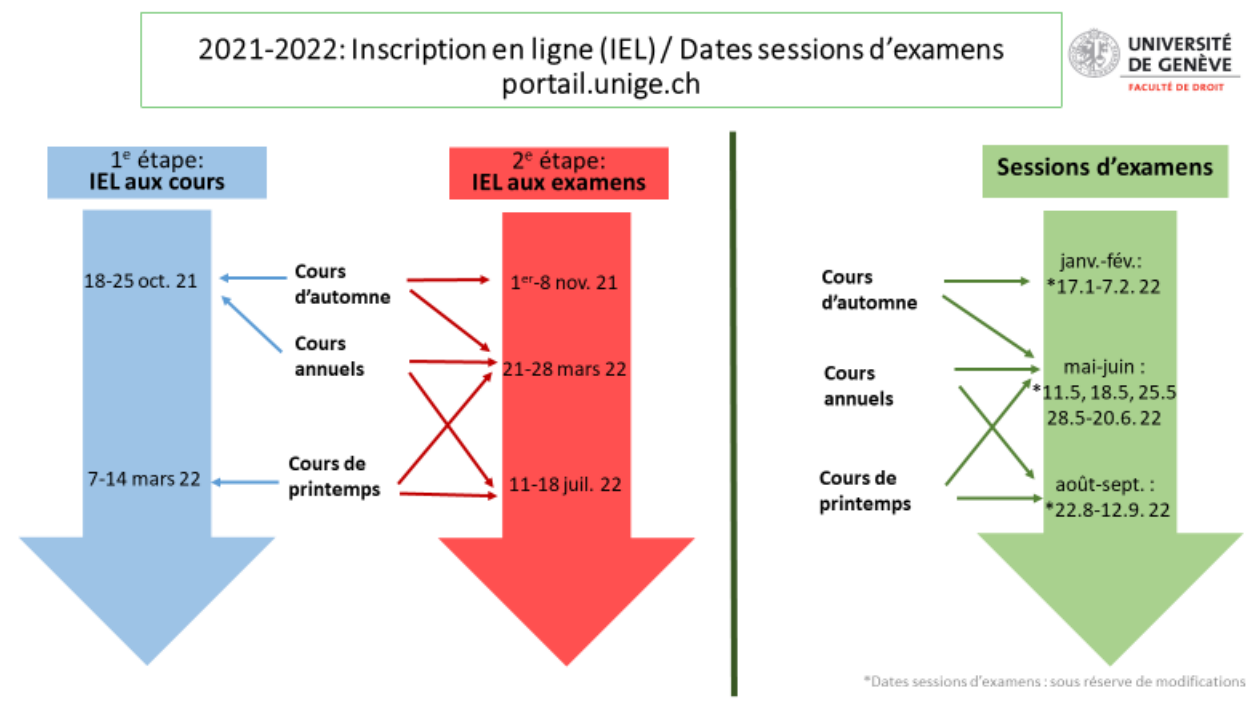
2021-2022: Inscription en ligne (IEL) / Dates sessions d'examens
portail.unige.ch

UNIVERSITÉ DE GENÈVE
FACULTÉ DE DROIT

1$^{e}$ étape:
IEL aux cours

18-25 oct. 21

7-14 mars 22

Cours d'automne

Cours annuels

Cours de printemps

2$^{e}$ étape:
IEL aux examens

1$^{er}$-8 nov. 21

21-28 mars 22

11-18 juil. 22

Sessions d'examens

Cours d'automne

Cours annuels

Cours de printemps

janv.-fév.:
*17.1-7.2. 22

mai-juin :
*11.5, 18.5, 25.5
28.5-20.6. 22

août-sept. :
*22.8-12.9. 22

*Dates sessions d'examens : sous réserve de modifications